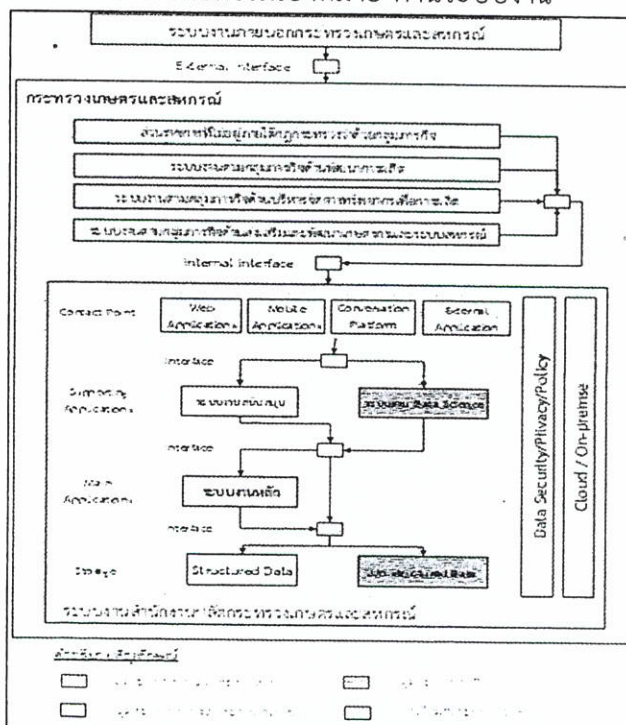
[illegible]

ระบบงานภายนอกกระทรวงเกษตรและสหกรณ์

External interface

กระทรวงเกษตรและสหกรณ์

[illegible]

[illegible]

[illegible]

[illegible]

Internal interface

Contact Point

Web Application

Mobile Application

Conversation Platform

External Application

Interface

Supporting Application

ระบบงานสนับสนุน

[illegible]

Interface

Main Application

ระบบงานหลัก

Interface

Storage

Structured Data

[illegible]

Data Security/Privacy/Policy

Cloud / On-premise

ระบบงานสำนักงานปลัดกระทรวงเกษตรและสหกรณ์

คำอธิบายสัญลักษณ์

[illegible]

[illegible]

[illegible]

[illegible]